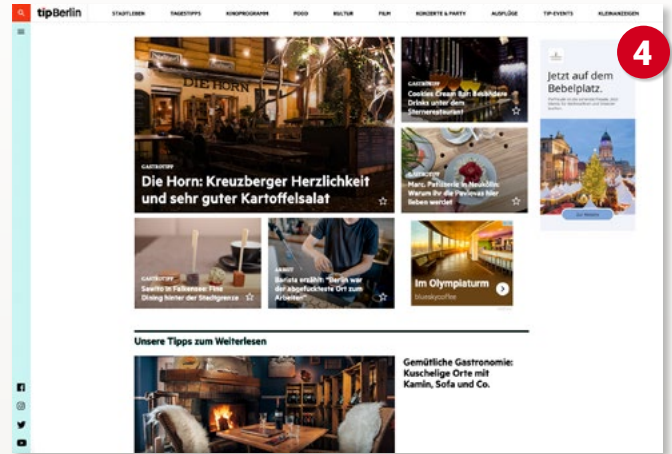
tipBerlin

STADTLEBEN TAGESTIPPS KINOPROGRAMM FOOD KULTUR FILM KONZERTE & PARTY AUSFLÜGE TIP-EVENTS KLEINANZEIGEN

4

DIE HORN

GASTROTIPP
Die Horn: Kreuzberger Herzlichkeit und sehr guter Kartoffelsalat

GASTROTIPP
Cookies Cream Bar: Belebtere Drinks unter dem Sterne­restaurant

GASTROTIPP
Marc. Patisserie in Neukölln: Warum ihr die Pavlovas hier lieben werdet

GASTROTIPP
Sawito in Falkensee: Fine Dining hinter der Stadtgrenze

GASTRO
Barista erzählt: „Berlin war der abgefuckteste Ort zum Arbeiten"

Im Olympiaturm
bluesky­coffee

Jetzt auf dem Bebelplatz.

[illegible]

Zur Website

Unsere Tipps zum Weiterlesen

Gemütliche Gastronomie: Kuschelige Orte mit Kamin, Sofa und Co.